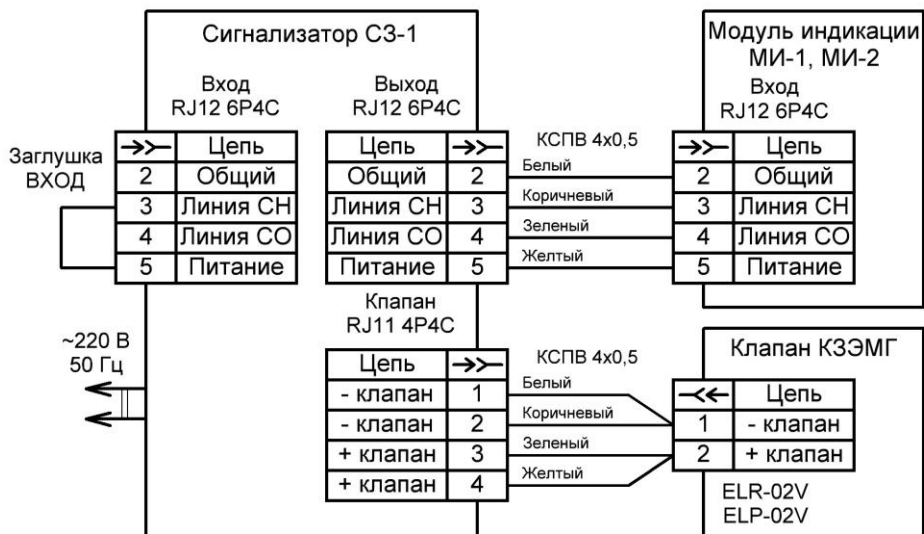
Сигнализатор СЗ-1

Вход
RJ12 6P4C

| → | Цепь |
|---|---|
| 2 | Общий |
| 3 | Линия СН |
| 4 | Линия СО |
| 5 | Питание |

Заглушка
ВХОД

Выход
RJ12 6P4C

| Цепь | → |
|---|---|
| Общий | 2 |
| Линия СН | 3 |
| Линия СО | 4 |
| Питание | 5 |

КСПВ 4x0,5
Белый
Коричневый
Зеленый
Желтый

Модуль индикации
МИ-1, МИ-2
Вход
RJ12 6P4C

| → | Цепь |
|---|---|
| 2 | Общий |
| 3 | Линия СН |
| 4 | Линия СО |
| 5 | Питание |

~220 В
50 Гц

Клапан
RJ11 4P4C

| Цепь | → |
|---|---|
| - клапан | 1 |
| - клапан | 2 |
| + клапан | 3 |
| + клапан | 4 |

КСПВ 4x0,5
Белый
Коричневый
Зеленый
Желтый

Клапан КЗЭМГ

| ← | Цепь |
|---|---|
| 1 | - клапан |
| 2 | + клапан |

ELR-02V
ELP-02V